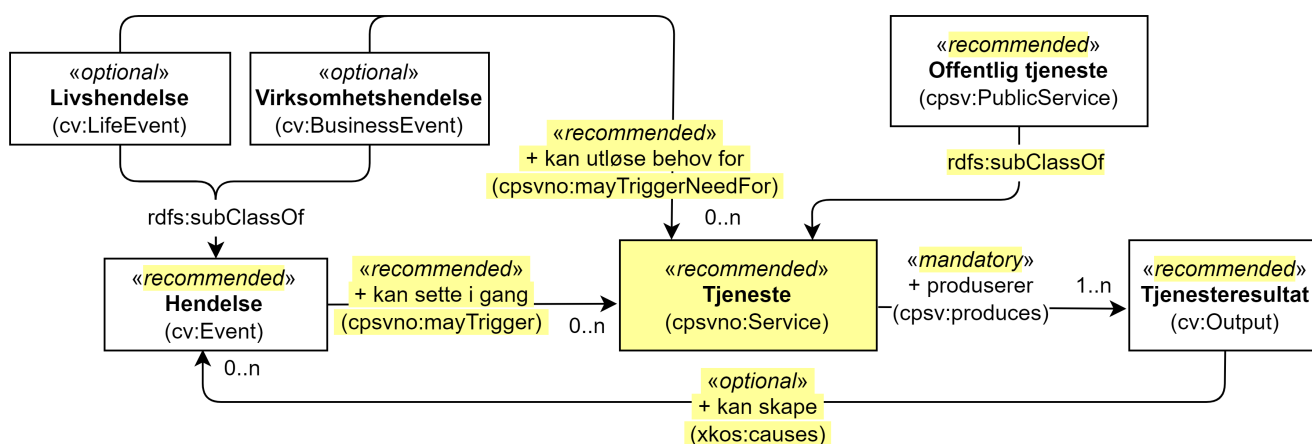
«optional»
Livshendelse
(cv:LifeEvent)

«optional»
Virksomhetshendelse
(cv:BusinessEvent)

«recommended»
Offentlig tjeneste
(cpsv:PublicService)

«recommended»
+ kan utløse behov for
(cpsvno:mayTriggerNeedFor)

rdfs:subClassOf

rdfs:subClassOf

0..n

«recommended»
Hendelse
(cv:Event)

«recommended»
+ kan sette i gang
(cpsvno:mayTrigger)

0..n

«recommended»
Tjeneste
(cpsvno:Service)

«mandatory»
+ produserer
(cpsv:produces)

1..n

«recommended»
Tjenesteresultat
(cv:Output)

0..n

«optional»
+ kan skape
(xkos:causes)